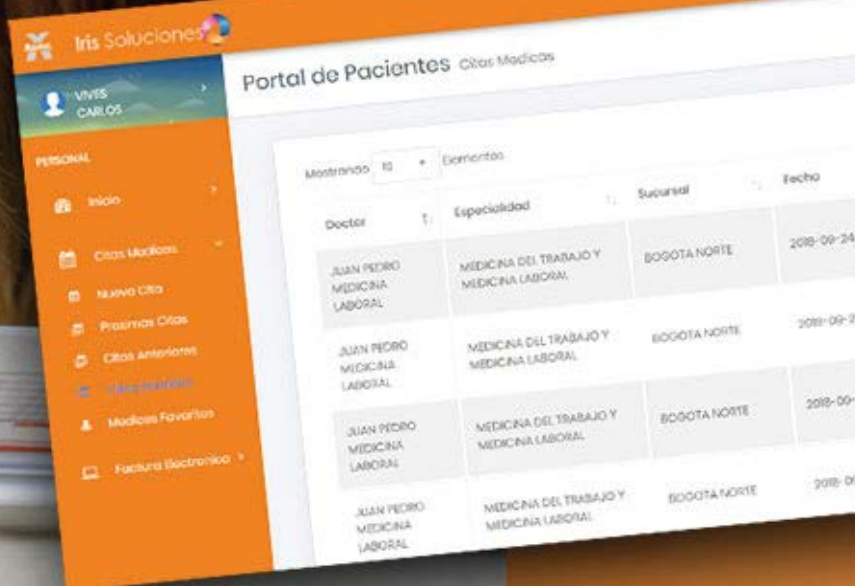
Iris Soluciones

VIVES CARLOS

PERSONAL

Inicio

Citas Medicas

Nuevo Cita

Proximas Citas

Citas Anteriores

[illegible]

Medicos Favoritos

Factura Electronica

Portal de Pacientes Citas Medicas

Mostrando 10 Elementos

| Doctor | Especialidad | Sucursal | Fecha |
|---|---|---|---|
| JUAN PEDRO MEDICINA LABORAL | MEDICINA DEL TRABAJO Y MEDICINA LABORAL | BOGOTA NORTE | 2018-09-24 |
| JUAN PEDRO MEDICINA LABORAL | MEDICINA DEL TRABAJO Y MEDICINA LABORAL | BOGOTA NORTE | 2018-09-2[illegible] |
| JUAN PEDRO MEDICINA LABORAL | MEDICINA DEL TRABAJO Y MEDICINA LABORAL | BOGOTA NORTE | 2018-09-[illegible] |
| JUAN PEDRO MEDICINA LABORAL | MEDICINA DEL TRABAJO Y MEDICINA LABORAL | BOGOTA NORTE | 2018-0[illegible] |